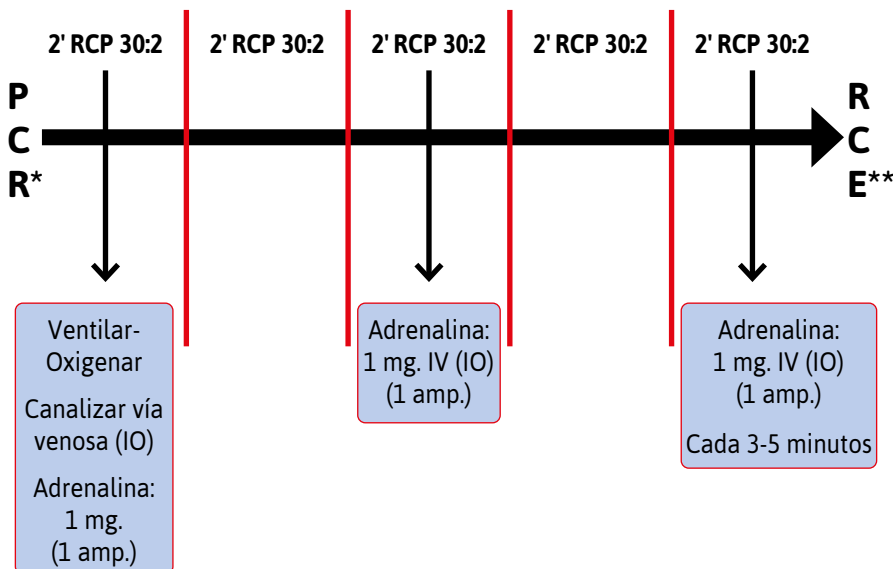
2' RCP 30:2
2' RCP 30:2
2' RCP 30:2
2' RCP 30:2
2' RCP 30:2

P
C
R*

R
C
E**

Ventilar-Oxigenar

Canalizar vía venosa (IO)

Adrenalina: 1 mg. (1 amp.)

Adrenalina: 1 mg. IV (IO) (1 amp.)

Adrenalina: 1 mg. IV (IO) (1 amp.)

Cada 3-5 minutos